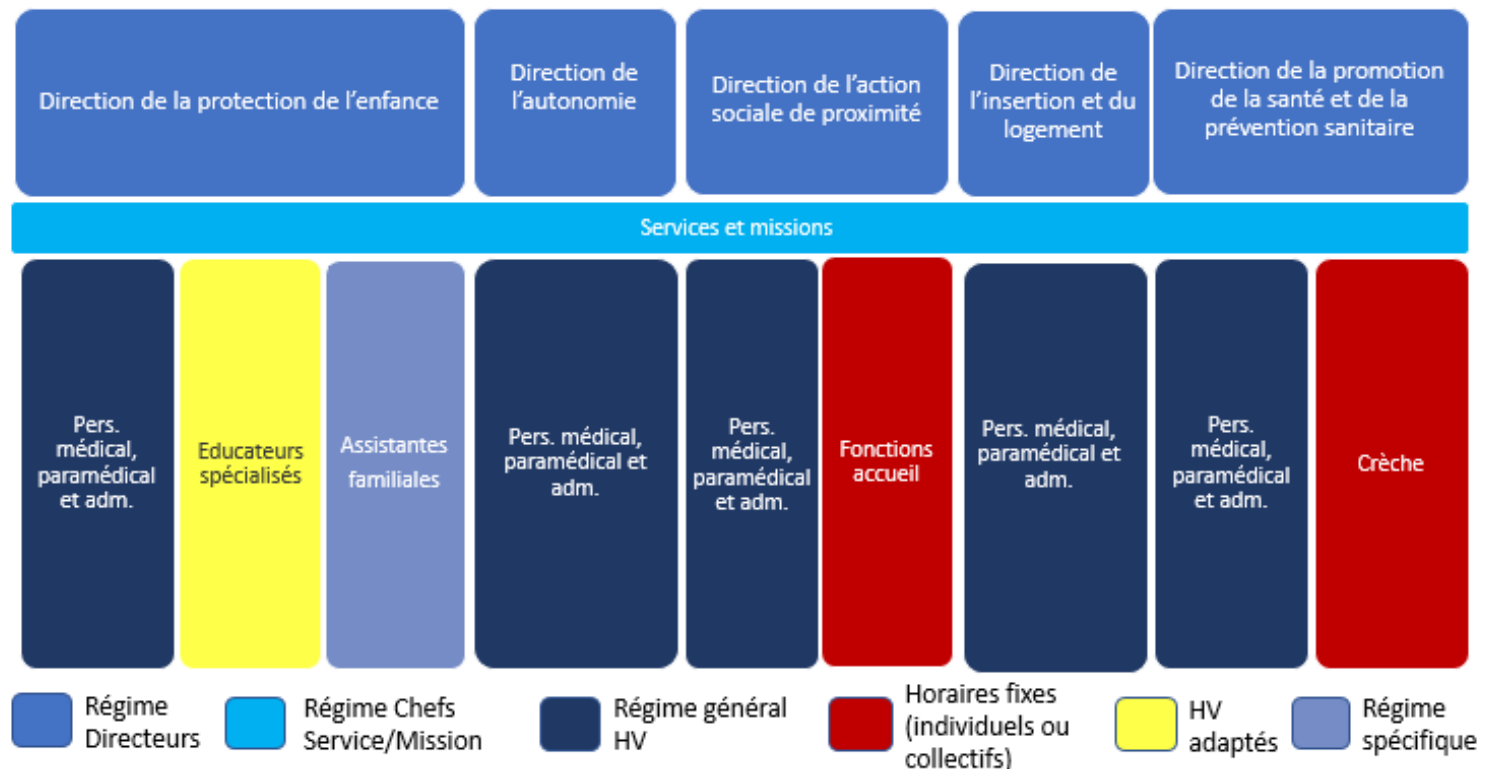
Direction de la protection de l'enfance

Direction de l'autonomie

Direction de l'action sociale de proximité

Direction de l'insertion et du logement

Direction de la promotion de la santé et de la prévention sanitaire

Services et missions

Pers. médical, paramédical et adm.

Educateurs spécialisés

Assistantes familiales

Pers. médical, paramédical et adm.

Pers. médical, paramédical et adm.

Fonctions accueil

Pers. médical, paramédical et adm.

Pers. médical, paramédical et adm.

Crèche

Régime Directeurs

Régime Chefs Service/Mission

Régime général HV

Horaires fixes (individuels ou collectifs)

HV adaptés

Régime spécifique